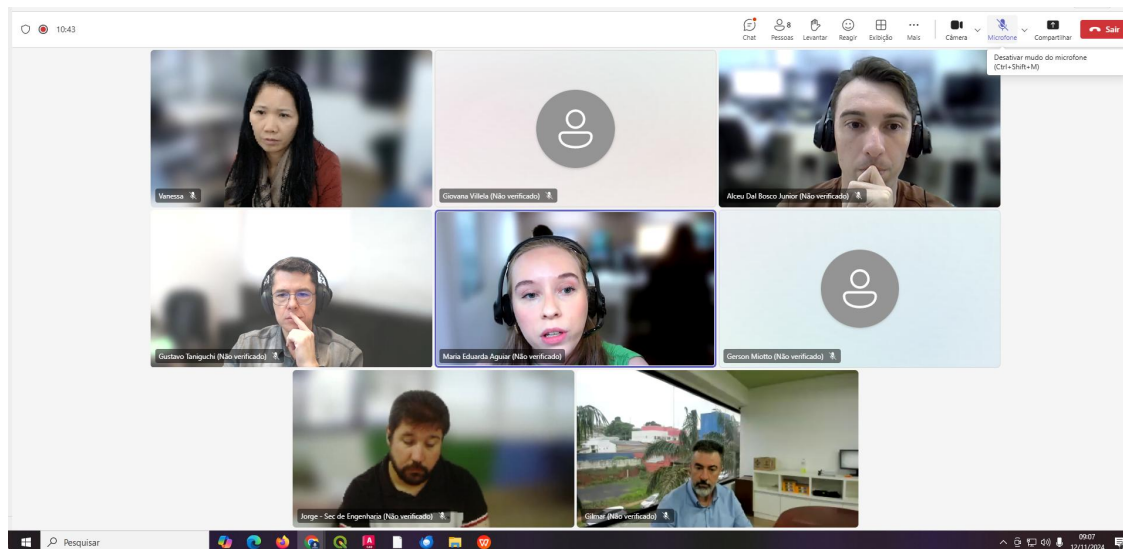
10:43

Chat Pessoas 8 Levantar Reagir Exibição Mais Câmera Microfone Compartilhar Sair

Desativar mudo do microfone (Ctrl+Shift+M)

Vanessa

Giovana Villela (Não verificado)

Alceu Dal Bosco Junior (Não verificado)

Gustavo Taniguchi (Não verificado)

Maria Eduarda Aguiar (Não verificado)

Gerson Miotto (Não verificado)

Jorge - Sec de Engenharia (Não verificado)

Gilmar (Não verificado)

Pesquisar

09:07
12/11/2024